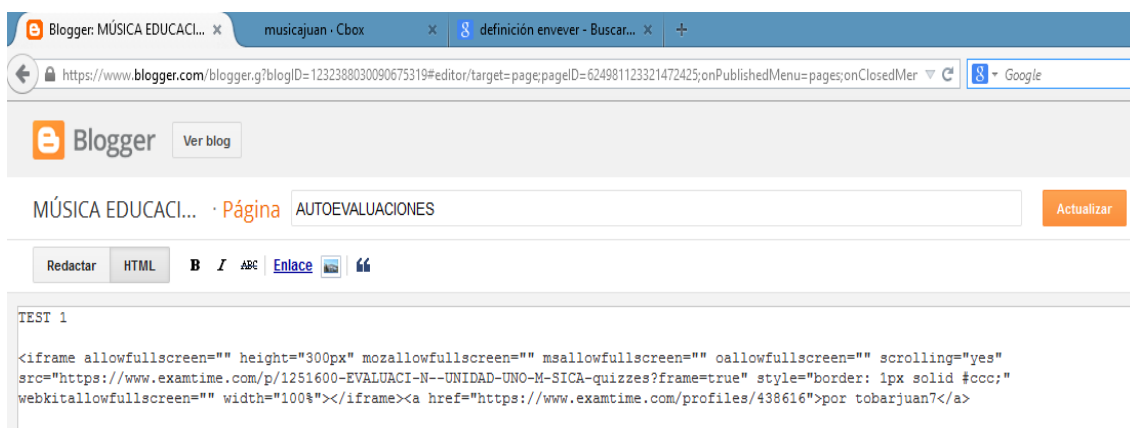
Blogger: MÚSICA EDUCACI... ×
musicajuan · Cbox ×
definición envever - Buscar... ×
+

https://www.blogger.com/blogger.g?blogID=1232388030090675319#editor/target=page;pageID=6249811233214724 25;onPublishedMenu=pages;onClosedMer
Google

Blogger
Ver blog

MÚSICA EDUCACI... · Página AUTOEVALUACIONES
Actualizar

Redactar HTML B I ABC Enlace

TEST 1

<iframe allowfullscreen="" height="300px" mozallowfullscreen="" msallowfullscreen="" oallowfullscreen="" scrolling="yes" src="https://www.examtime.com/p/1251600-EVALUACI-N--UNIDAD-UNO-M-SICA-quizzes?frame=true" style="border: 1px solid #ccc;" webkitallowfullscreen="" width="100%"></iframe><a href="https://www.examtime.com/profiles/438616">por tobarjuan7</a>